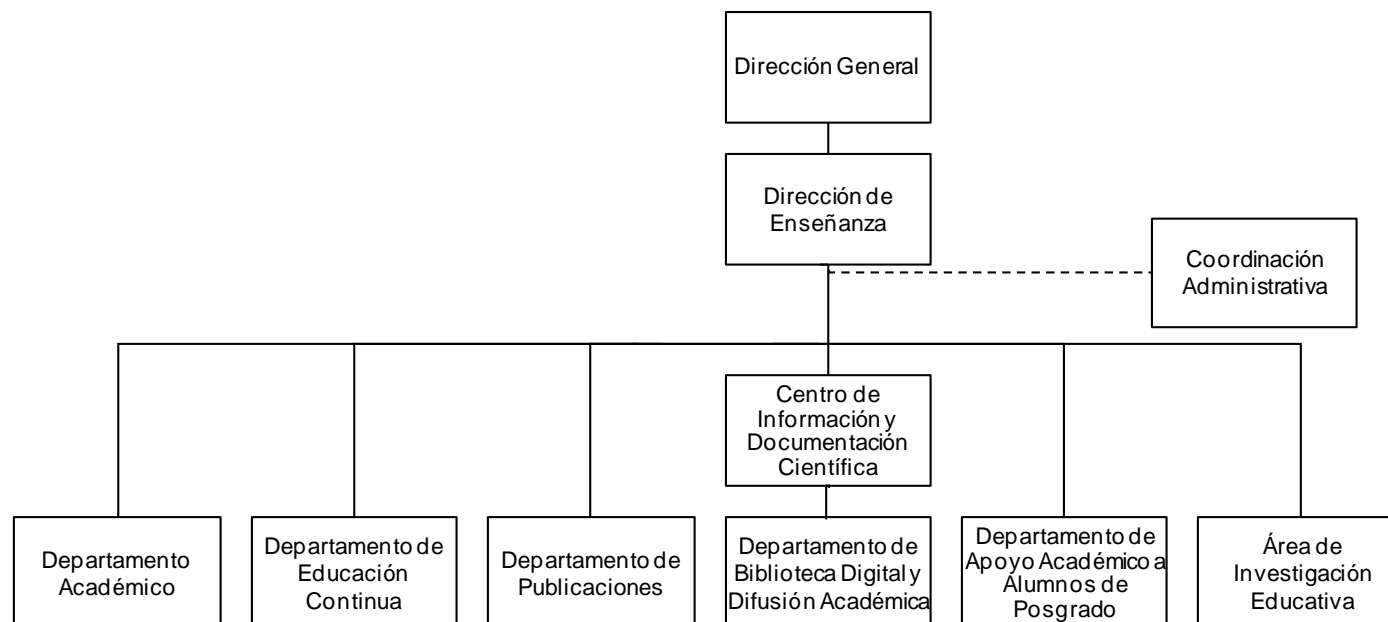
Dirección General

Dirección de Enseñanza

Coordinación Administrativa

Centro de Información y Documentación Científica

Departamento Académico

Departamento de Educación Continua

Departamento de Publicaciones

Departamento de Biblioteca Digital y Difusión Académica

Departamento de Apoyo Académico a Alumnos de Posgrado

Área de Investigación Educativa